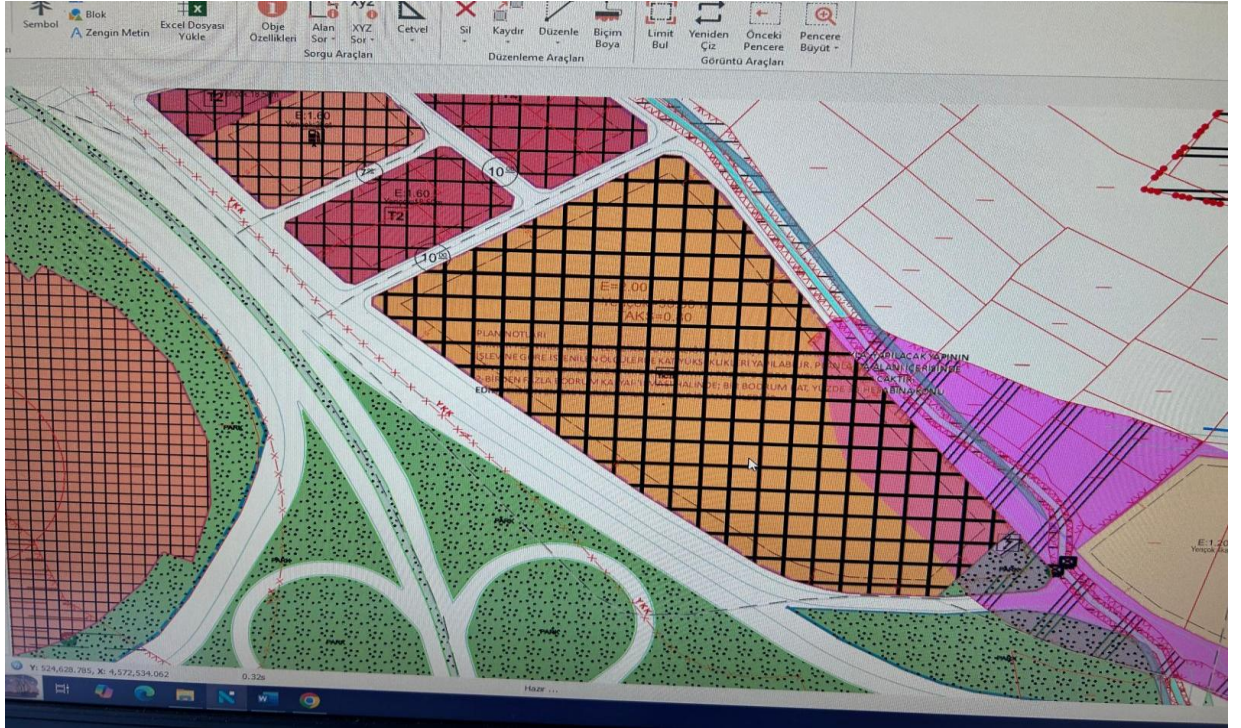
Sembol
Blok
A Zengin Metin
Excel Dosyası Yükle
Obje Özellikleri
Alan Sor
XYZ Sor
Sorgu Araçları
Cetvel
Sil
Kaydır
Düzenle
Biçim Boya
Düzenleme Araçları
Limit Bul
Yeniden Çiz
Önceki Pencere
Pencere Büyüt
Görüntü Araçları

T2
E:1.60
2
10
E:1.60
T2
10
E=1.00
AKS=0.60
PLAN NOTLARI
İŞLEVE GÖRE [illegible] KAT YÜKS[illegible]
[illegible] BODRUM KAT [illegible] BİR BODRUM KAT, YÜZDE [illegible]
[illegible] YAPILACAK YAPININ
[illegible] ALANI İÇERİSİNDE
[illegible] ÇAKTIR
YKK
YKK
E:1.20
Y: 524,628.785, X: 4,572,534.062
0.32s
Hazır ...